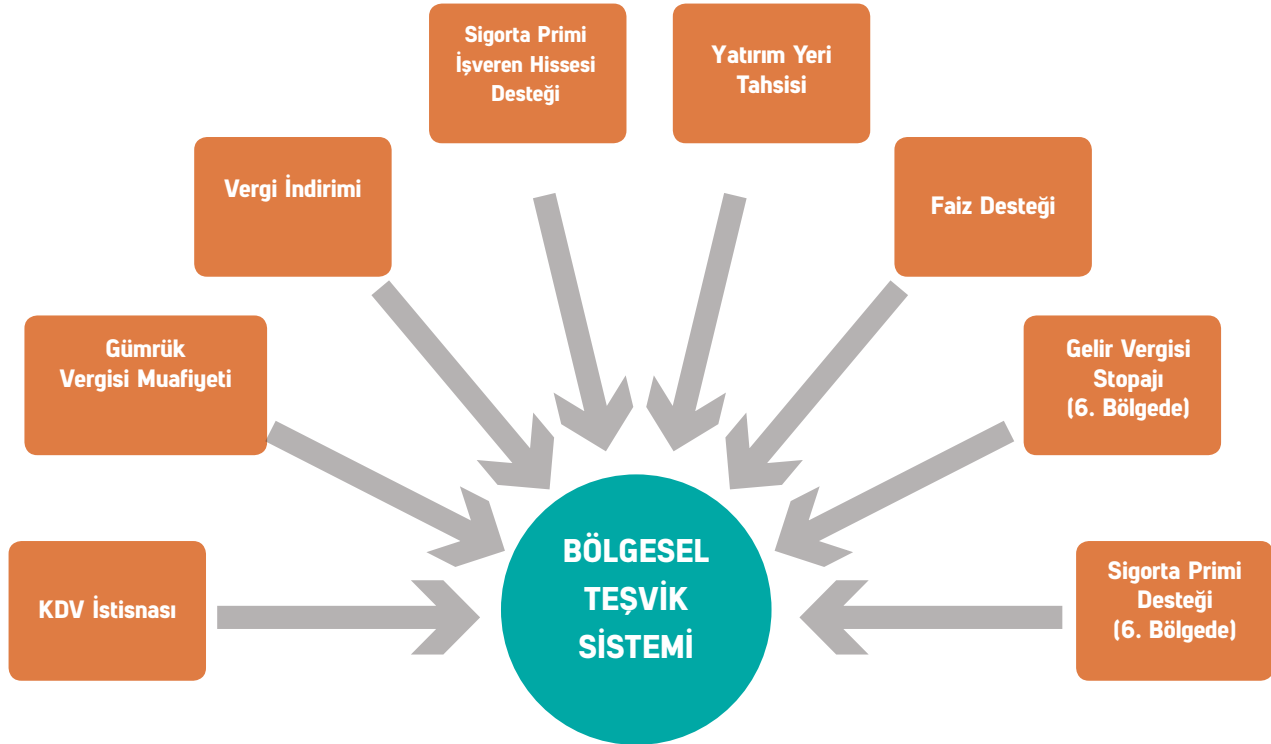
Sigorta Primi İşveren Hissesi Desteği

Yatırım Yeri Tahsisi

Vergi İndirimi

Faiz Desteği

Gümrük Vergisi Muafiyeti

Gelir Vergisi Stopajı (6. Bölgede)

KDV İstisnası

BÖLGESEL TEŞVİK SİSTEMİ

Sigorta Primi Desteği (6. Bölgede)